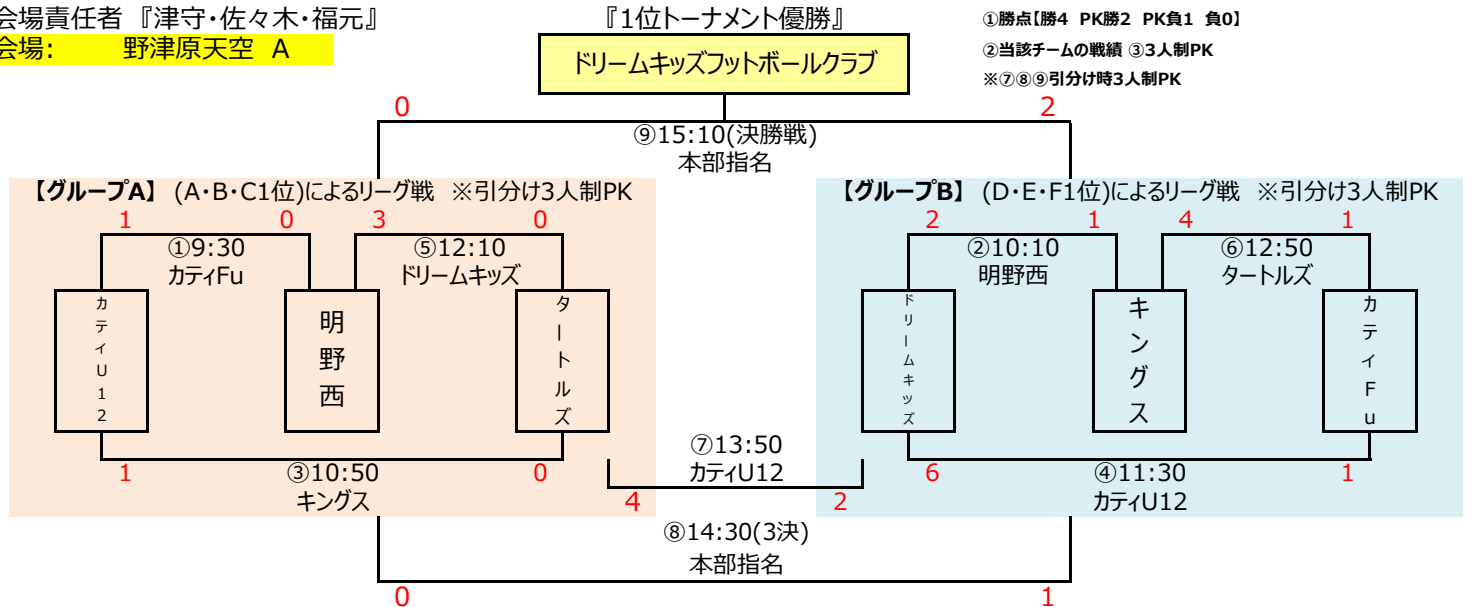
会場責任者『津守・佐々木・福元』
会場: 野津原天空 A

『1位トーナメント優勝』
ドリームキッズフットボールクラブ

①勝点【勝4 PK勝2 PK負1 負0】
②当該チームの戦績 ③3人制PK
※⑦⑧⑨引分け時3人制PK

0
2
⑨15:10(決勝戦)
本部指名

【グループA】 (A・B・C1位)によるリーグ戦 ※引分け3人制PK
1 0 3 0
①9:30
カティFu
⑤12:10
ドリームキッズ
カティU12
明野西
タートルズ
1 0
③10:50
キングス

【グループB】 (D・E・F1位)によるリーグ戦 ※引分け3人制PK
2 1 4 1
②10:10
明野西
⑥12:50
タートルズ
ドリームキッズ
キングス
カティFu
6 1
④11:30
カティU12

⑦13:50
カティU12
4
2

⑧14:30(3決)
本部指名
0
1